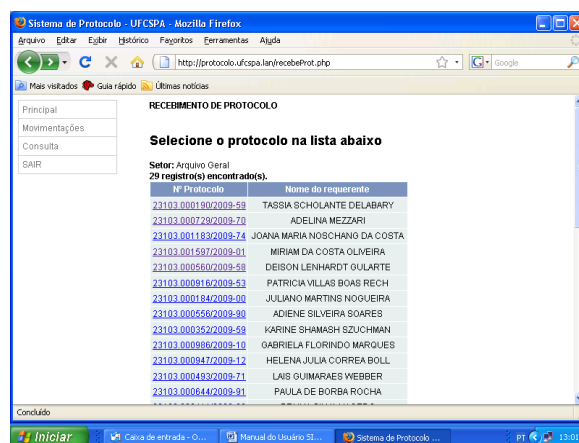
Sistema de Protocolo - UFCSPA - Mozilla Firefox

Arquivo Editar Exibir Histórico Favoritos Ferramentas Ajuda

http://protocolo.ufcspa.lan/recebeProt.php

Google

Mais visitados Guia rápido Últimas notícias

Principal
Movimentações
Consulta
SAIR

RECEBIMENTO DE PROTOCOLO

Selecione o protocolo na lista abaixo

Setor: Arquivo Geral
29 registro(s) encontrado(s).

| Nº Protocolo | Nome do requerente |
|---|---|
| 23103.000190/2009-59 | TASSIA SCHOLANTE DELABARY |
| 23103.000729/2009-70 | ADELINA MEZZARI |
| 23103.001183/2009-74 | JOANA MARIA NOSCHANG DA COSTA |
| 23103.001597/2009-01 | MIRIAM DA COSTA OLIVEIRA |
| 23103.000560/2009-58 | DEISON LENHARDT GULARTE |
| 23103.000916/2009-53 | PATRICIA VILLAS BOAS RECH |
| 23103.000184/2009-00 | JULIANO MARTINS NOGUEIRA |
| 23103.000556/2009-90 | ADIENE SILVEIRA SOARES |
| 23103.000352/2009-59 | KARINE SHAMASH SZUCHMAN |
| 23103.000986/2009-10 | GABRIELA FLORINDO MARQUES |
| 23103.000947/2009-12 | HELENA JULIA CORREA BOLL |
| 23103.000493/2009-71 | LAIS GUIMARAES WEBBER |
| 23103.000644/2009-91 | PAULA DE BORBA ROCHA |
| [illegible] | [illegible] |

Concluído

Iniciar Caixa de entrada - O... Manual do Usuário SI... Sistema de Protocolo ... PT 13:0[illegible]